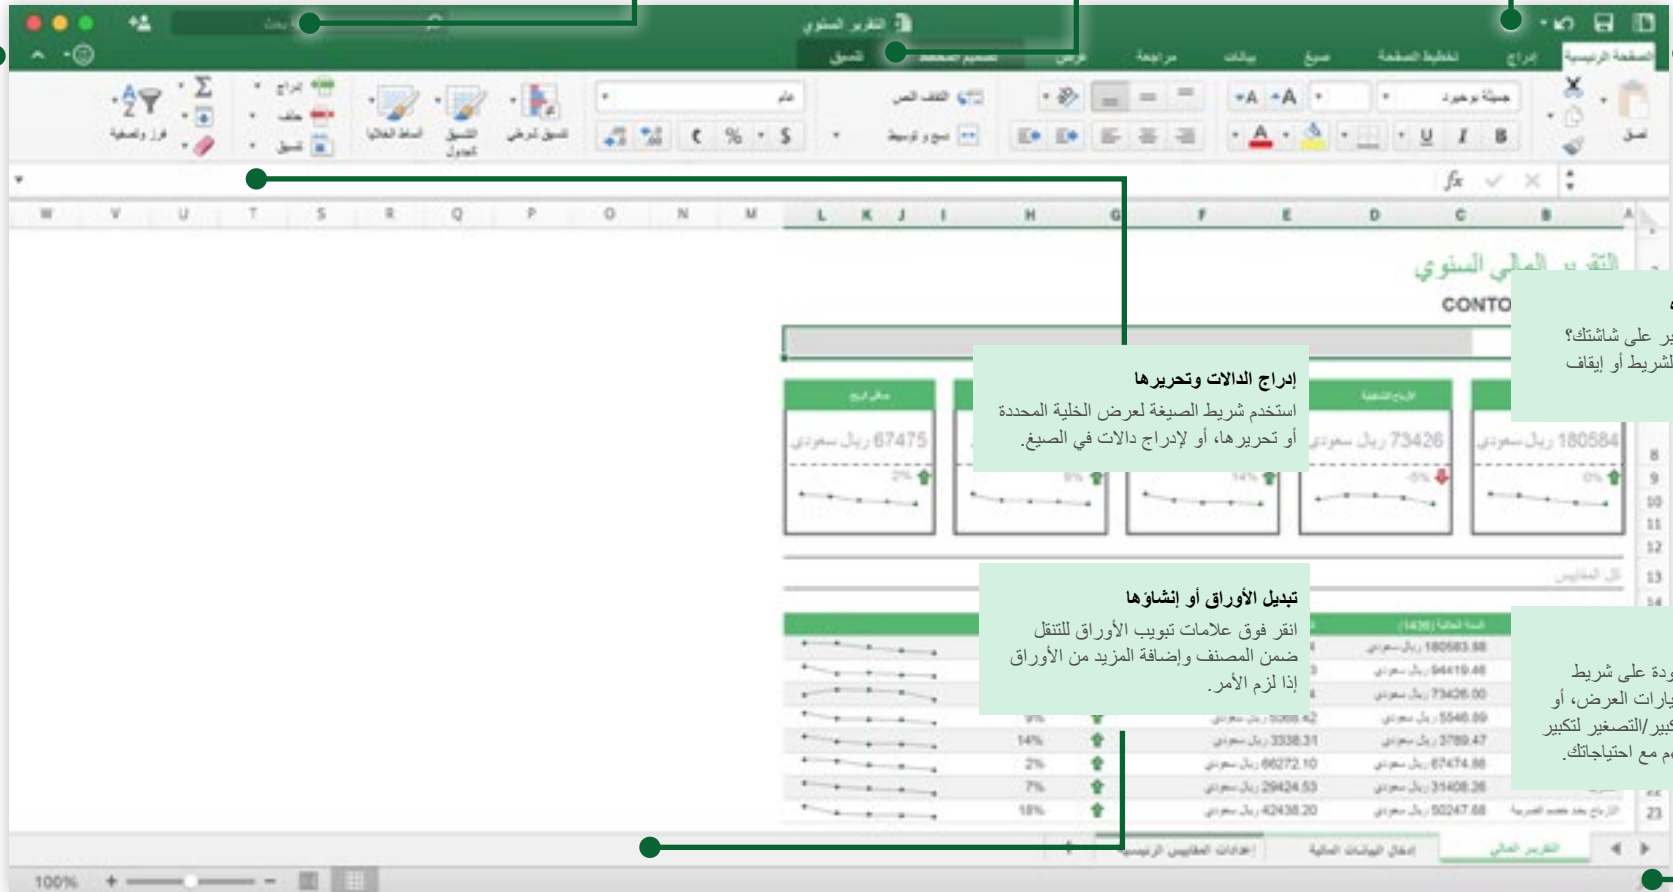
التقرير السنوي

الصفحة الرئيسية إدراج تخطيط الصفحة صيغ بيانات مراجعة عرض تصميم الجدول التحليل

لصق جيلة بوهيو B I U التفاف النص دمج وتوسيط عام $ % تنسيق شرطي التنسيق كجدول أنماط الخلايا إدراج حذف تنسيق فرز وتصفية

fx

A B C D E F G H I J K L M N O P Q R S T U V W

التقرير المالي السنوي
CONTO

إدراج الدالات وتحريرها
استخدم شريط الصيغة لعرض الخلية المحددة أو تحريرها، أو لإدراج دالات في الصيغ.

تبديل الأوراق أو إنشاؤها
انقر فوق علامات تبويب الأوراق للتنقل ضمن المصنف وإضافة المزيد من الأوراق إذا لزم الأمر.

ر على شاشتك؟
لشريط أو إيقاف

ودة على شريط
يارات العرض، أو
كبير/التصغير لتكبير
م مع احتياجاتك.

ريال سعودي 180584
ريال سعودي 73426
ريال سعودي 67475

ريال سعودي 180583.88
ريال سعودي 94419.46
ريال سعودي 73426.00
ريال سعودي 5546.89
ريال سعودي 5068.42
ريال سعودي 3789.47
ريال سعودي 3338.31
ريال سعودي 67474.88
ريال سعودي 66272.10
ريال سعودي 31408.26
ريال سعودي 29424.53
ريال سعودي 50247.68
ريال سعودي 42438.20

9% 14% 2% 7% 18%

8 9 10 11 12 13 14 23

التقرير المالي إدخال البيانات المالية إعدادات المقاييس الرئيسية +

100%